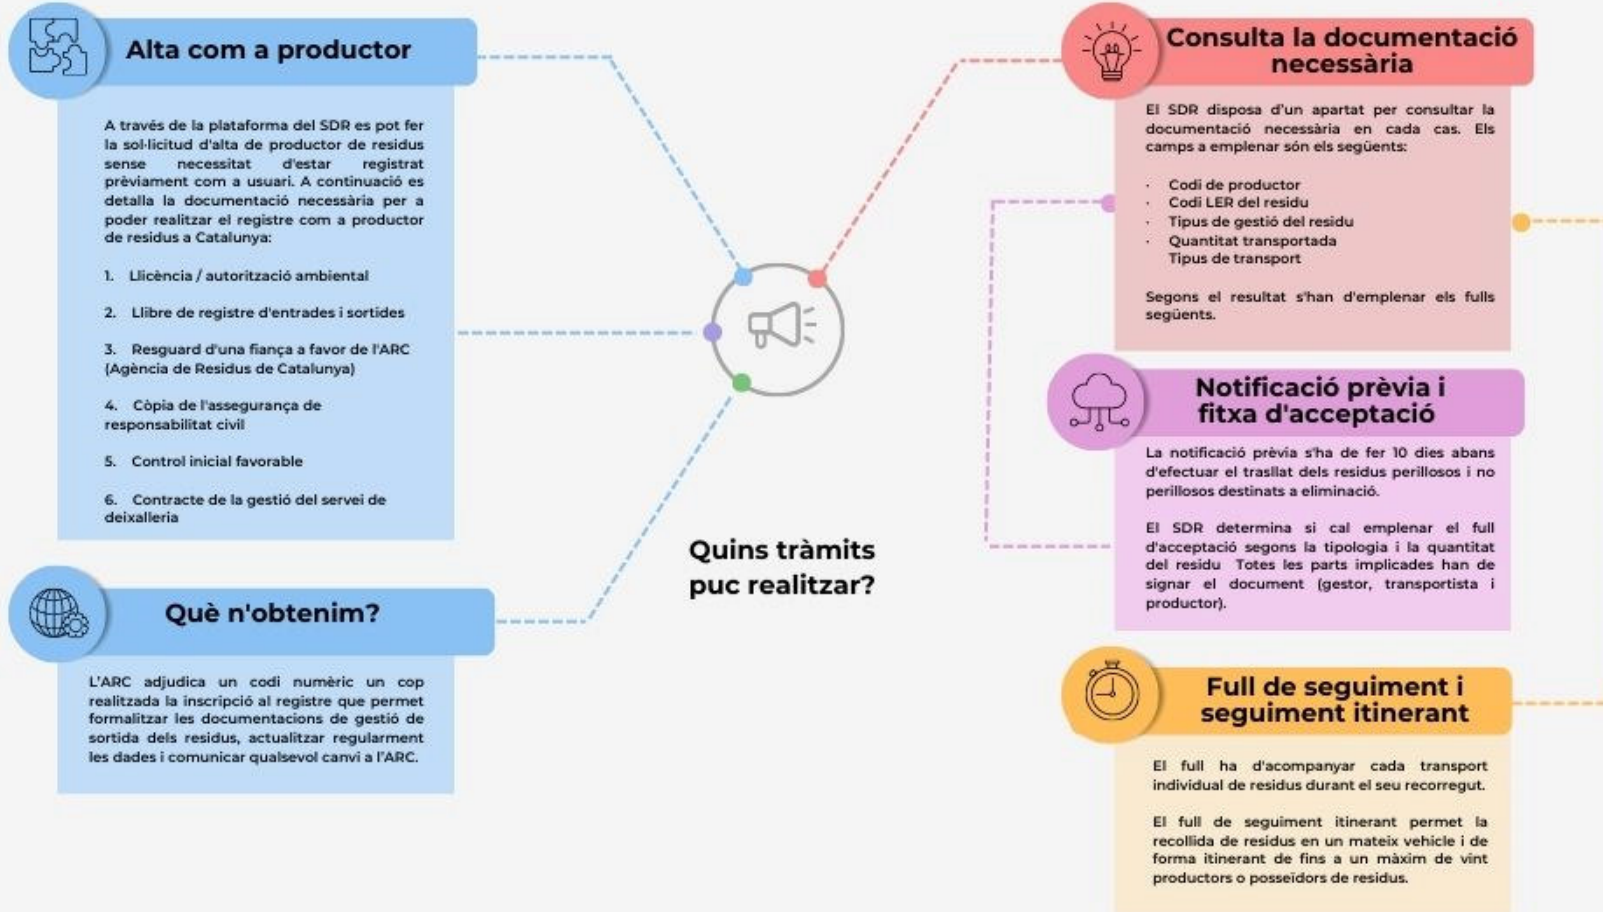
Alta com a productor

A través de la plataforma del SDR es pot fer la sol·licitud d'alta de productor de residus sense necessitat d'estar registrat prèviament com a usuari. A continuació es detalla la documentació necessària per a poder realitzar el registre com a productor de residus a Catalunya:

1. Llicència / autorització ambiental

2. Llibre de registre d'entrades i sortides

3. Resguard d'una fiança a favor de l'ARC (Agència de Residus de Catalunya)

4. Còpia de l'assegurança de responsabilitat civil

5. Control inicial favorable

6. Contracte de la gestió del servei de deixalleria

Què n'obtenim?

L'ARC adjudica un codi numèric un cop realitzada la inscripció al registre que permet formalitzar les documentacions de gestió de sortida dels residus, actualitzar regularment les dades i comunicar qualsevol canvi a l'ARC.

Quins tràmits puc realitzar?

Consulta la documentació necessària

El SDR disposa d'un apartat per consultar la documentació necessària en cada cas. Els camps a emplenar són els següents:

· Codi de productor
· Codi LER del residu
· Tipus de gestió del residu
· Quantitat transportada
Tipus de transport

Segons el resultat s'han d'emplenar els fulls següents.

Notificació prèvia i fitxa d'acceptació

La notificació prèvia s'ha de fer 10 dies abans d'efectuar el trasllat dels residus perillosos i no perillosos destinats a eliminació.

El SDR determina si cal emplenar el full d'acceptació segons la tipologia i la quantitat del residu Totes les parts implicades han de signar el document (gestor, transportista i productor).

Full de seguiment i seguiment itinerant

El full ha d'acompanyar cada transport individual de residus durant el seu recorregut.

El full de seguiment itinerant permet la recollida de residus en un mateix vehicle i de forma itinerant de fins a un màxim de vint productors o posseïdors de residus.